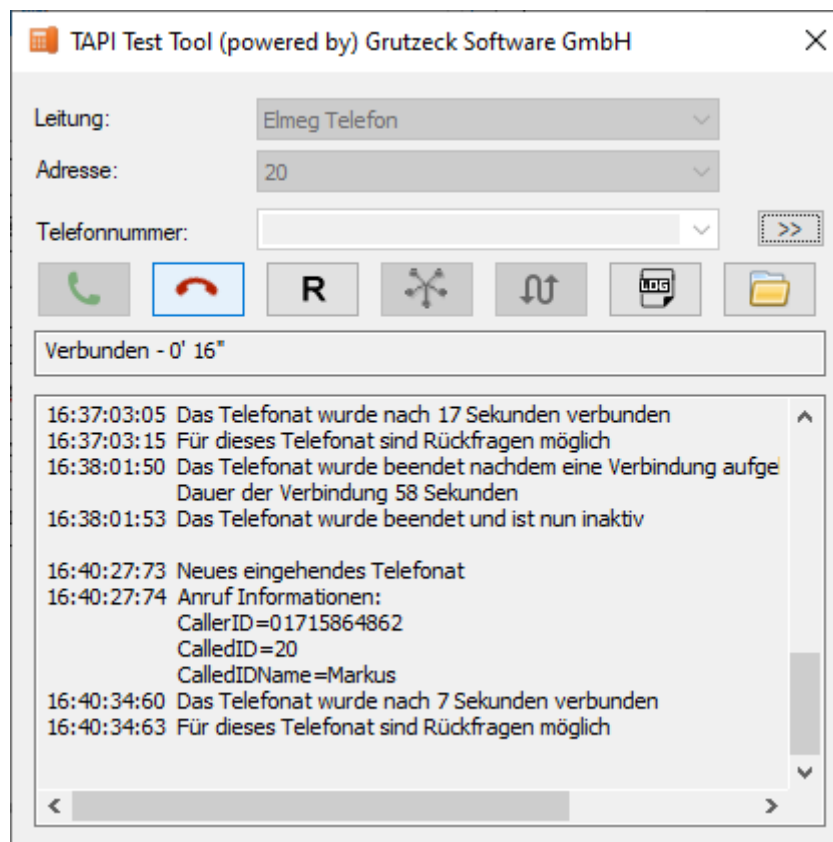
TAPI Test Tool (powered by) Grutzeck Software GmbH

Leitung: Elmeg Telefon

Adresse: 20

Telefonnummer:

>>

R

LOG

Verbunden - 0' 16"

16:37:03:05 Das Telefonat wurde nach 17 Sekunden verbunden
16:37:03:15 Für dieses Telefonat sind Rückfragen möglich
16:38:01:50 Das Telefonat wurde beendet nachdem eine Verbindung aufge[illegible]
Dauer der Verbindung 58 Sekunden
16:38:01:53 Das Telefonat wurde beendet und ist nun inaktiv

16:40:27:73 Neues eingehendes Telefonat
16:40:27:74 Anruf Informationen:
CallerID=01715864862
CalledID=20
CalledIDName=Markus
16:40:34:60 Das Telefonat wurde nach 7 Sekunden verbunden
16:40:34:63 Für dieses Telefonat sind Rückfragen möglich